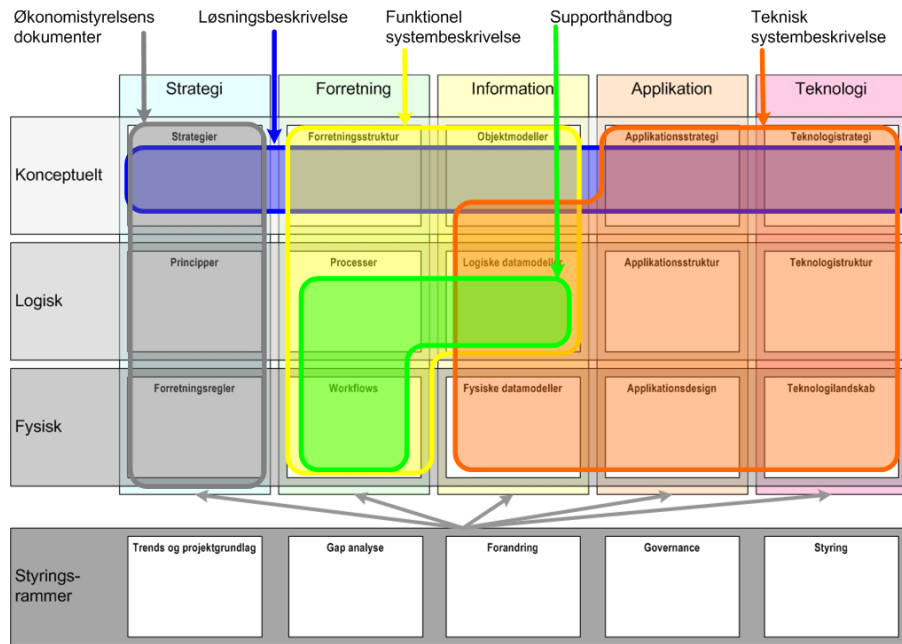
Økonomistyrelsens dokumenter

Løsningsbeskrivelse

Funktionel systembeskrivelse

Supporthåndbog

Teknisk systembeskrivelse

| | Strategi | Forretning | Information | Applikation | Teknologi |
|---|---|---|---|---|---|
| Konceptuelt | Strategier | Forretningsstruktur | Objektmodeller | Applikationsstrategi | Teknologistrategi |
| Logisk | Principper | Processer | Logiske datamodeller | Applikationsstruktur | Teknologistruktur |
| Fysisk | Forretningsregler | Workflows | Fysiske datamodeller | Applikationsdesign | Teknologilandskab |

Styrings-rammer

Trends og projektgrundlag

Gap analyse

Forandring

Governance

Styring